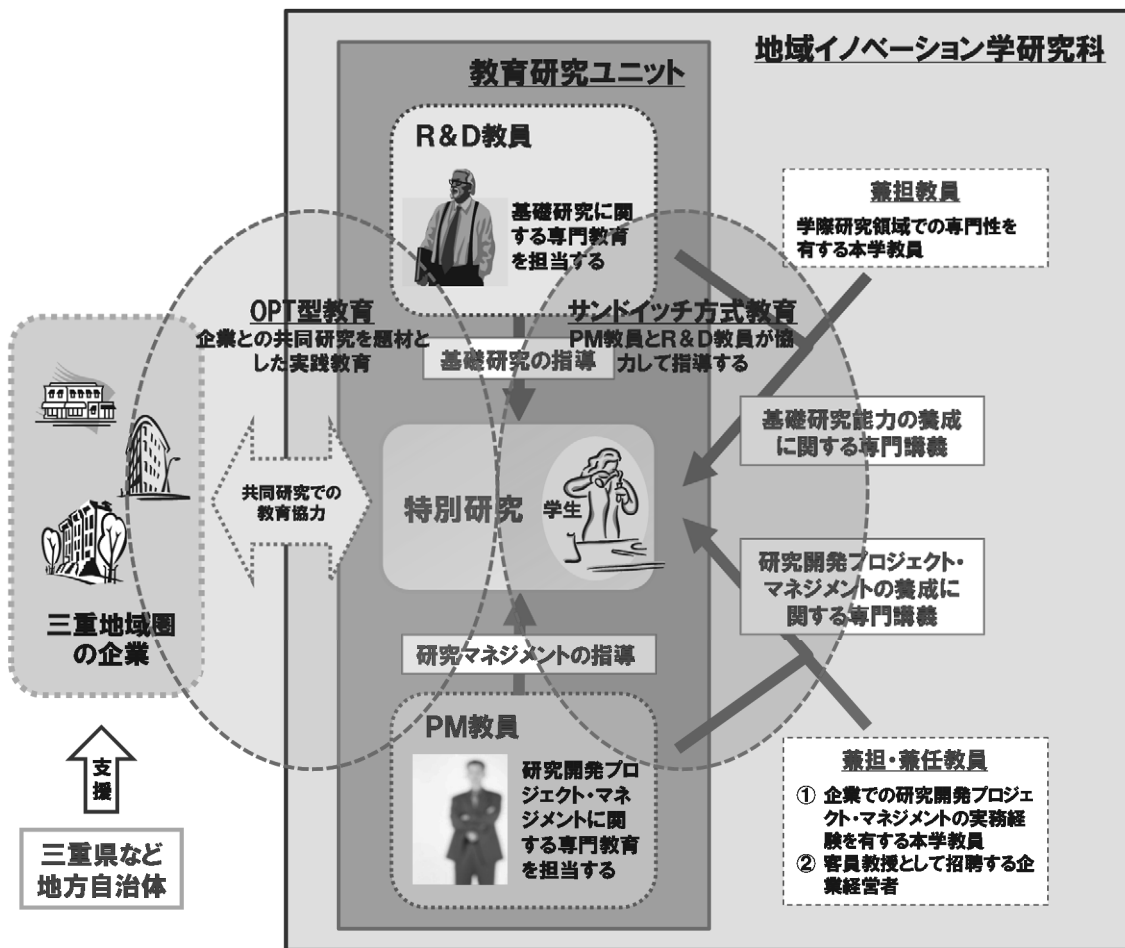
地域イノベーション学研究科

教育研究ユニット

R＆D教員

基礎研究に関する専門教育を担当する

兼担教員

学際研究領域での専門性を有する本学教員

OPT型教育

企業との共同研究を題材とした実践教育

サンドイッチ方式教育

PM教員とR＆D教員が協力して指導する

基礎研究の指導

基礎研究能力の養成に関する専門講義

共同研究での教育協力

特別研究

学生

研究開発プロジェクト・マネジメントの養成に関する専門講義

三重地域圏の企業

研究マネジメントの指導

PM教員

研究開発プロジェクト・マネジメントに関する専門教育を担当する

兼担・兼任教員

① 企業での研究開発プロジェクト・マネジメントの実務経験を有する本学教員
② 客員教授として招聘する企業経営者

支援

三重県など地方自治体